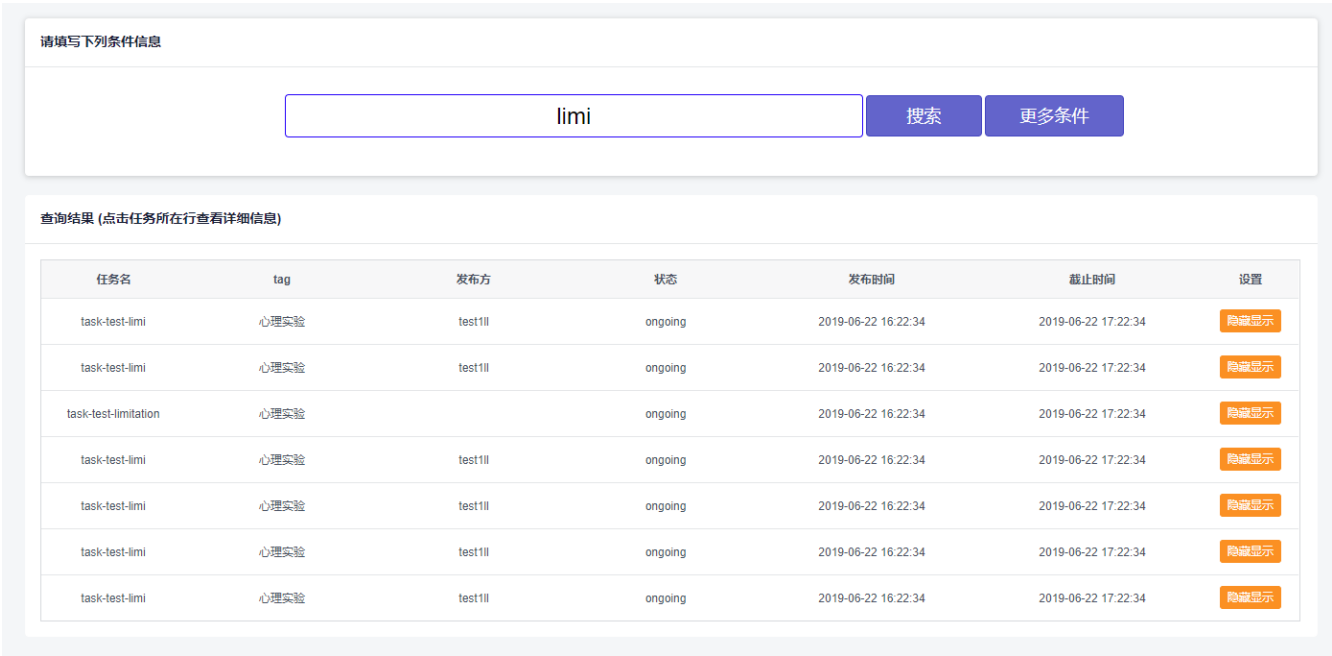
请填写下列条件信息

limi

搜索

更多条件

查询结果 (点击任务所在行查看详细信息)

| 任务名 | tag | 发布方 | 状态 | 发布时间 | 截止时间 | 设置 |
|---|---|---|---|---|---|---|
| task-test-limi | 心理实验 | test1ll | ongoing | 2019-06-22 16:22:34 | 2019-06-22 17:22:34 | 隐藏显示 |
| task-test-limi | 心理实验 | test1ll | ongoing | 2019-06-22 16:22:34 | 2019-06-22 17:22:34 | 隐藏显示 |
| task-test-limitation | 心理实验 | | ongoing | 2019-06-22 16:22:34 | 2019-06-22 17:22:34 | 隐藏显示 |
| task-test-limi | 心理实验 | test1ll | ongoing | 2019-06-22 16:22:34 | 2019-06-22 17:22:34 | 隐藏显示 |
| task-test-limi | 心理实验 | test1ll | ongoing | 2019-06-22 16:22:34 | 2019-06-22 17:22:34 | 隐藏显示 |
| task-test-limi | 心理实验 | test1ll | ongoing | 2019-06-22 16:22:34 | 2019-06-22 17:22:34 | 隐藏显示 |
| task-test-limi | 心理实验 | test1ll | ongoing | 2019-06-22 16:22:34 | 2019-06-22 17:22:34 | 隐藏显示 |